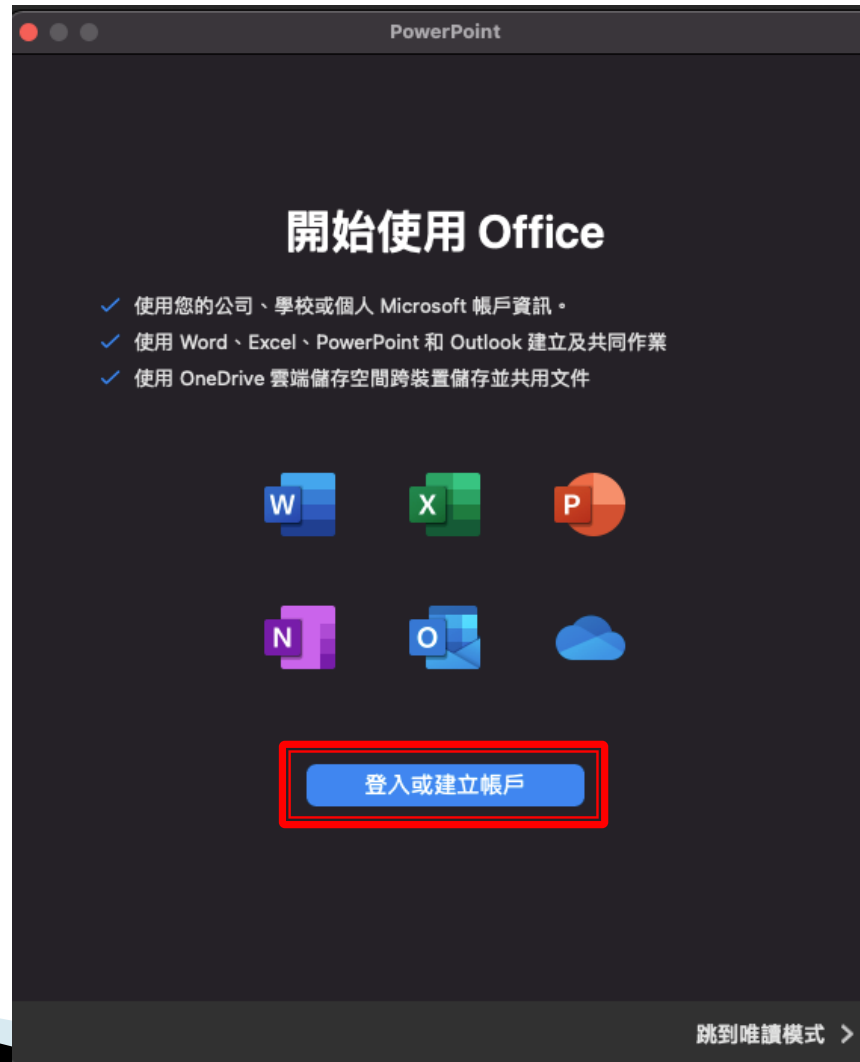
PowerPoint

開始使用 Office

✓ 使用您的公司、學校或個人 Microsoft 帳戶資訊。
✓ 使用 Word、Excel、PowerPoint 和 Outlook 建立及共同作業
✓ 使用 OneDrive 雲端儲存空間跨裝置儲存並共用文件

W X P N O

登入或建立帳戶

跳到唯讀模式 >